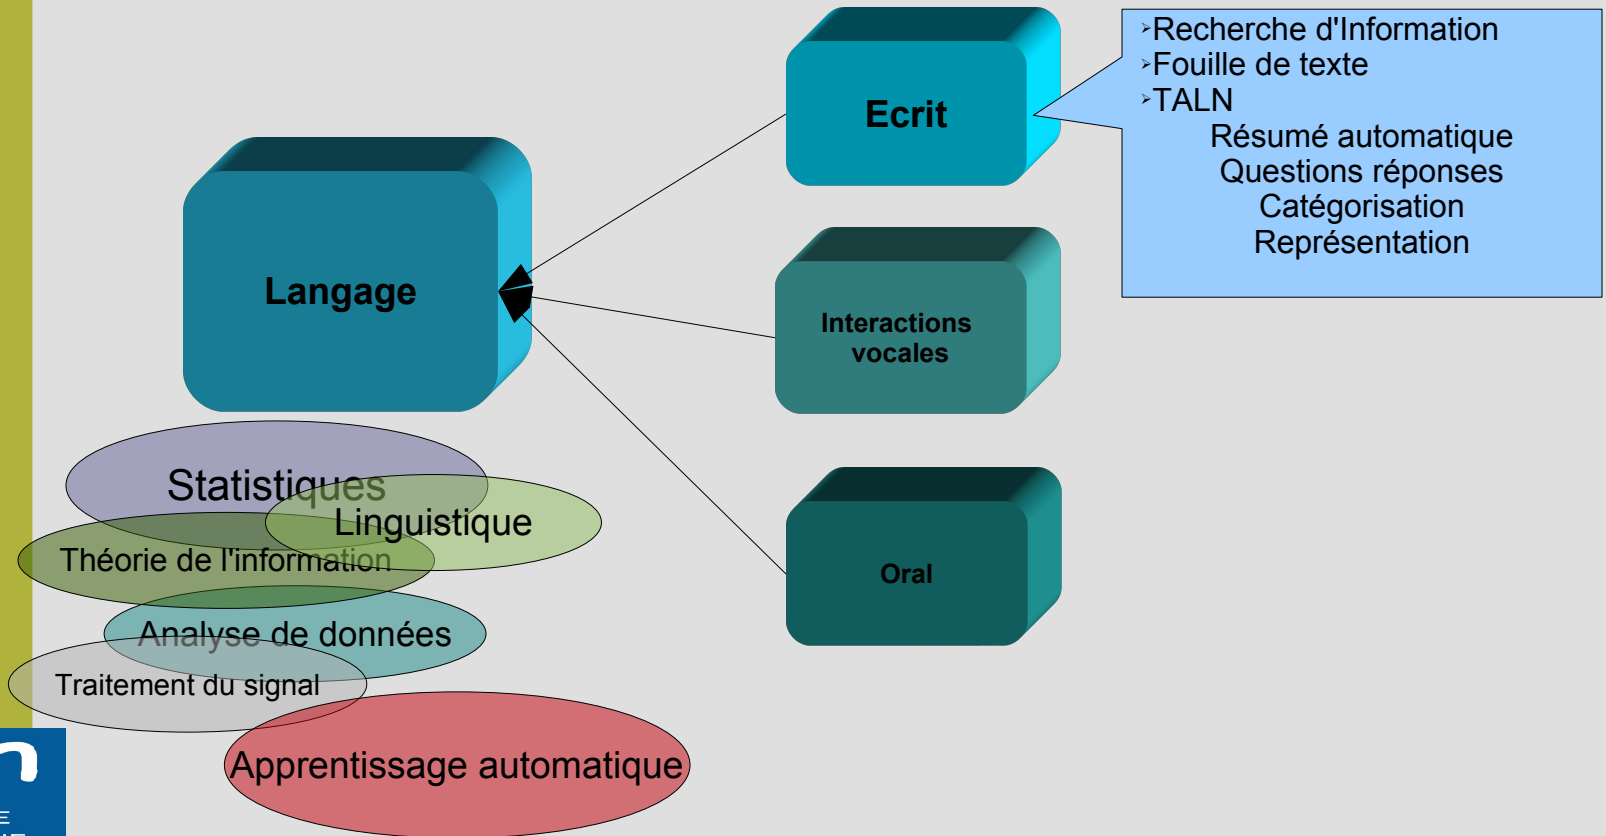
Ecrit

Recherche d'Information
Fouille de texte
TALN
Résumé automatique
Questions réponses
Catégorisation
Représentation

Langage

Interactions vocales

Oral

Statistiques
Linguistique
Théorie de l'information
Analyse de données
Traitement du signal
Apprentissage automatique